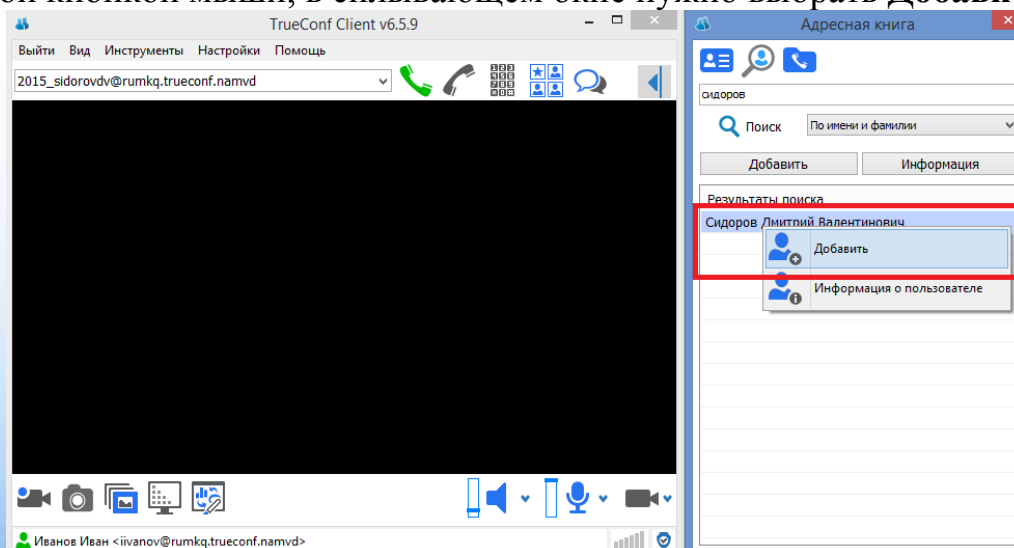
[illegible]

TrueConf Client v6.5.9

Выйти Вид Инструменты Настройки Помощь

2015_sidorovdv@rumkq.trueconf.namvd

Иванов Иван <iivanov@rumkq.trueconf.namvd>

Адресная книга

сидоров

Поиск По имени и фамилии

Добавить Информация

Результаты поиска

Сидоров Дмитрий Валентинович

Добавить

Информация о пользователе